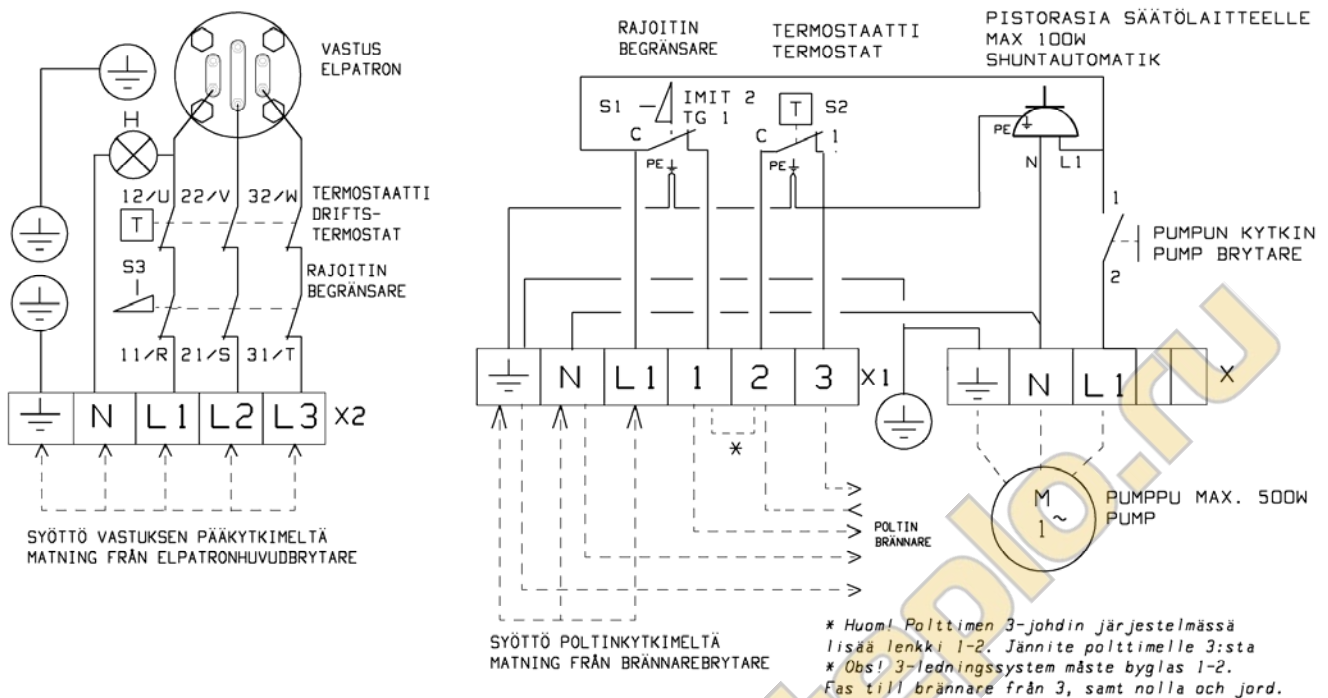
VASTUS
ELPATRON

H

12/U 22/V 32/W

TERMOSTAATTI
DRIFTS-
TERMOSTAT

T

S3

RAJOITIN
BEGRÄNSARE

11/R 21/S 31/T

| ⏚ | N | L1 | L2 | L3 |
|---|---|---|---|---|

X2

SYÖTTÖ VASTUKSEN PÄÄKYTKIMELTÄ
MATNING FRÅN ELPATRONHUVUDBRYTARE

RAJOITIN
BEGRÄNSARE

TERMOSTAATTI
TERMOSTAT

PISTORASIA SÄÄTÖLAITTEELLE
MAX 100W
SHUNTAUTOMATIK

S1 IMIT 2
TG 1

T S2

C C 1

PE PE PE

N L1

1

PUMPUN KYTKIN
PUMP BRYTARE

2

| ⏚ | N | L1 | 1 | 2 | 3 |
|---|---|---|---|---|---|

X1

| ⏚ | N | L1 | | X |
|---|---|---|---|---|

*

POLTIN
BRÄNNARE

M
1~

PUMPPU MAX. 500W
PUMP

SYÖTTÖ POLTINKYTKIMELTÄ
MATNING FRÅN BRÄNNAREBRYTARE

* Huom! Polttimen 3-johdin järjestelmässä lisää lenkki 1-2. Jännite polttimelle 3:sta
* Obs! 3-ledningssystem måste byglas 1-2. Fas till brännare från 3, samt nolla och jord.